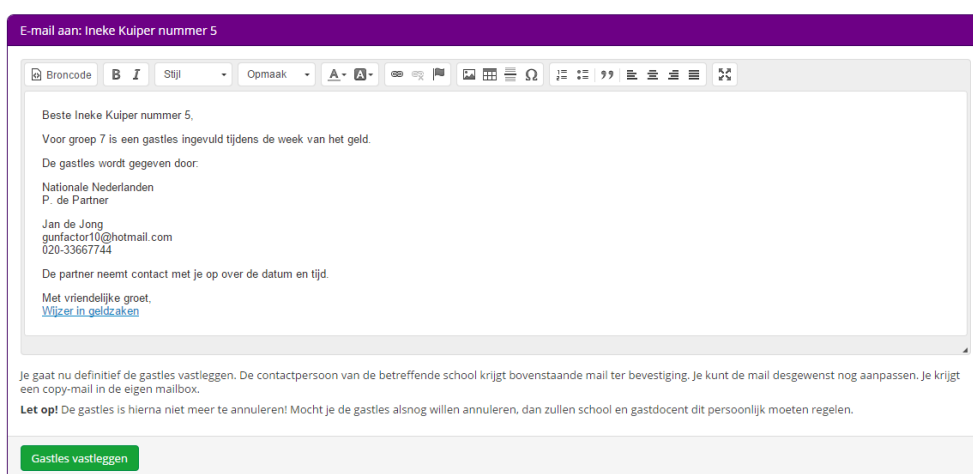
E-mail aan: Ineke Kuiper nummer 5

Broncode B I Stijl Opmaak A A Ω 99

Beste Ineke Kuiper nummer 5,

Voor groep 7 is een gastles ingevuld tijdens de week van het geld.

De gastles wordt gegeven door:

Nationale Nederlanden
P. de Partner

Jan de Jong
gunfactor10@hotmail.com
020-33667744

De partner neemt contact met je op over de datum en tijd.

Met vriendelijke groet,
Wijzer in geldzaken

Je gaat nu definitief de gastles vastleggen. De contactpersoon van de betreffende school krijgt bovenstaande mail ter bevestiging. Je kunt de mail desgewenst nog aanpassen. Je krijgt een copy-mail in de eigen mailbox.

Let op! De gastles is hierna niet meer te annuleren! Mocht je de gastles alsnog willen annuleren, dan zullen school en gastdocent dit persoonlijk moeten regelen.

Gastles vastleggen